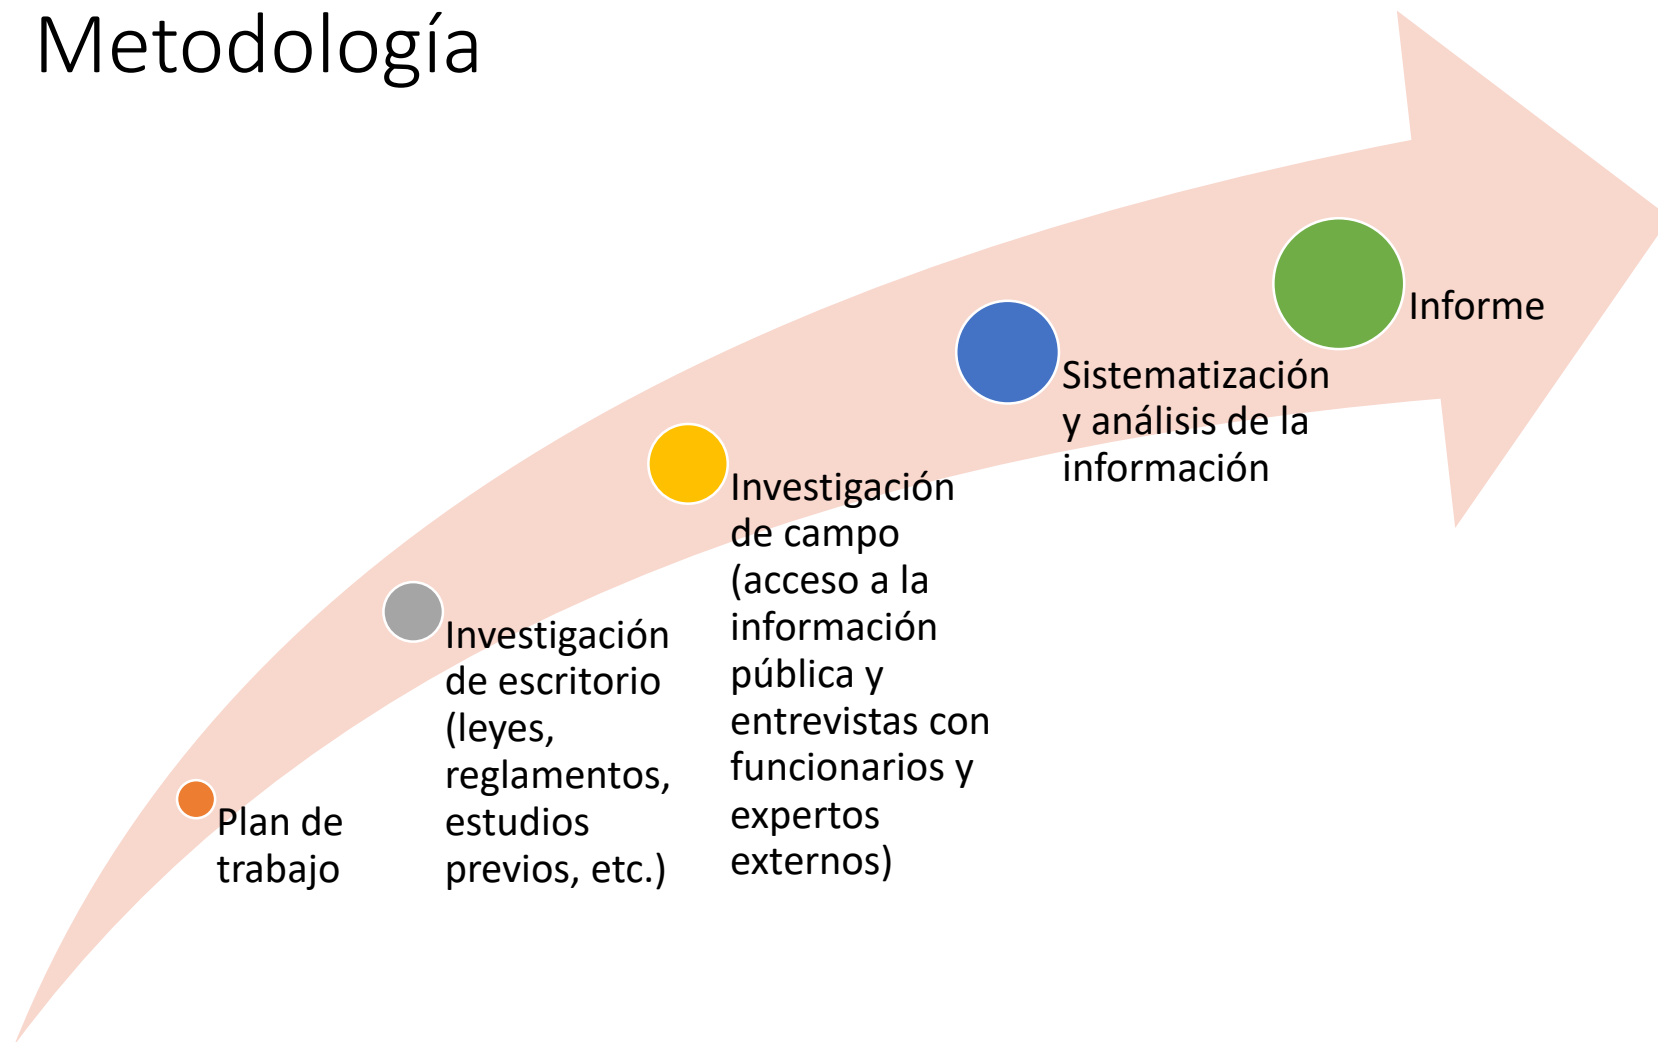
Metodología

Plan de trabajo

Investigación de escritorio (leyes, reglamentos, estudios previos, etc.)

Investigación de campo (acceso a la información pública y entrevistas con funcionarios y expertos externos)

Sistematización y análisis de la información

Informe